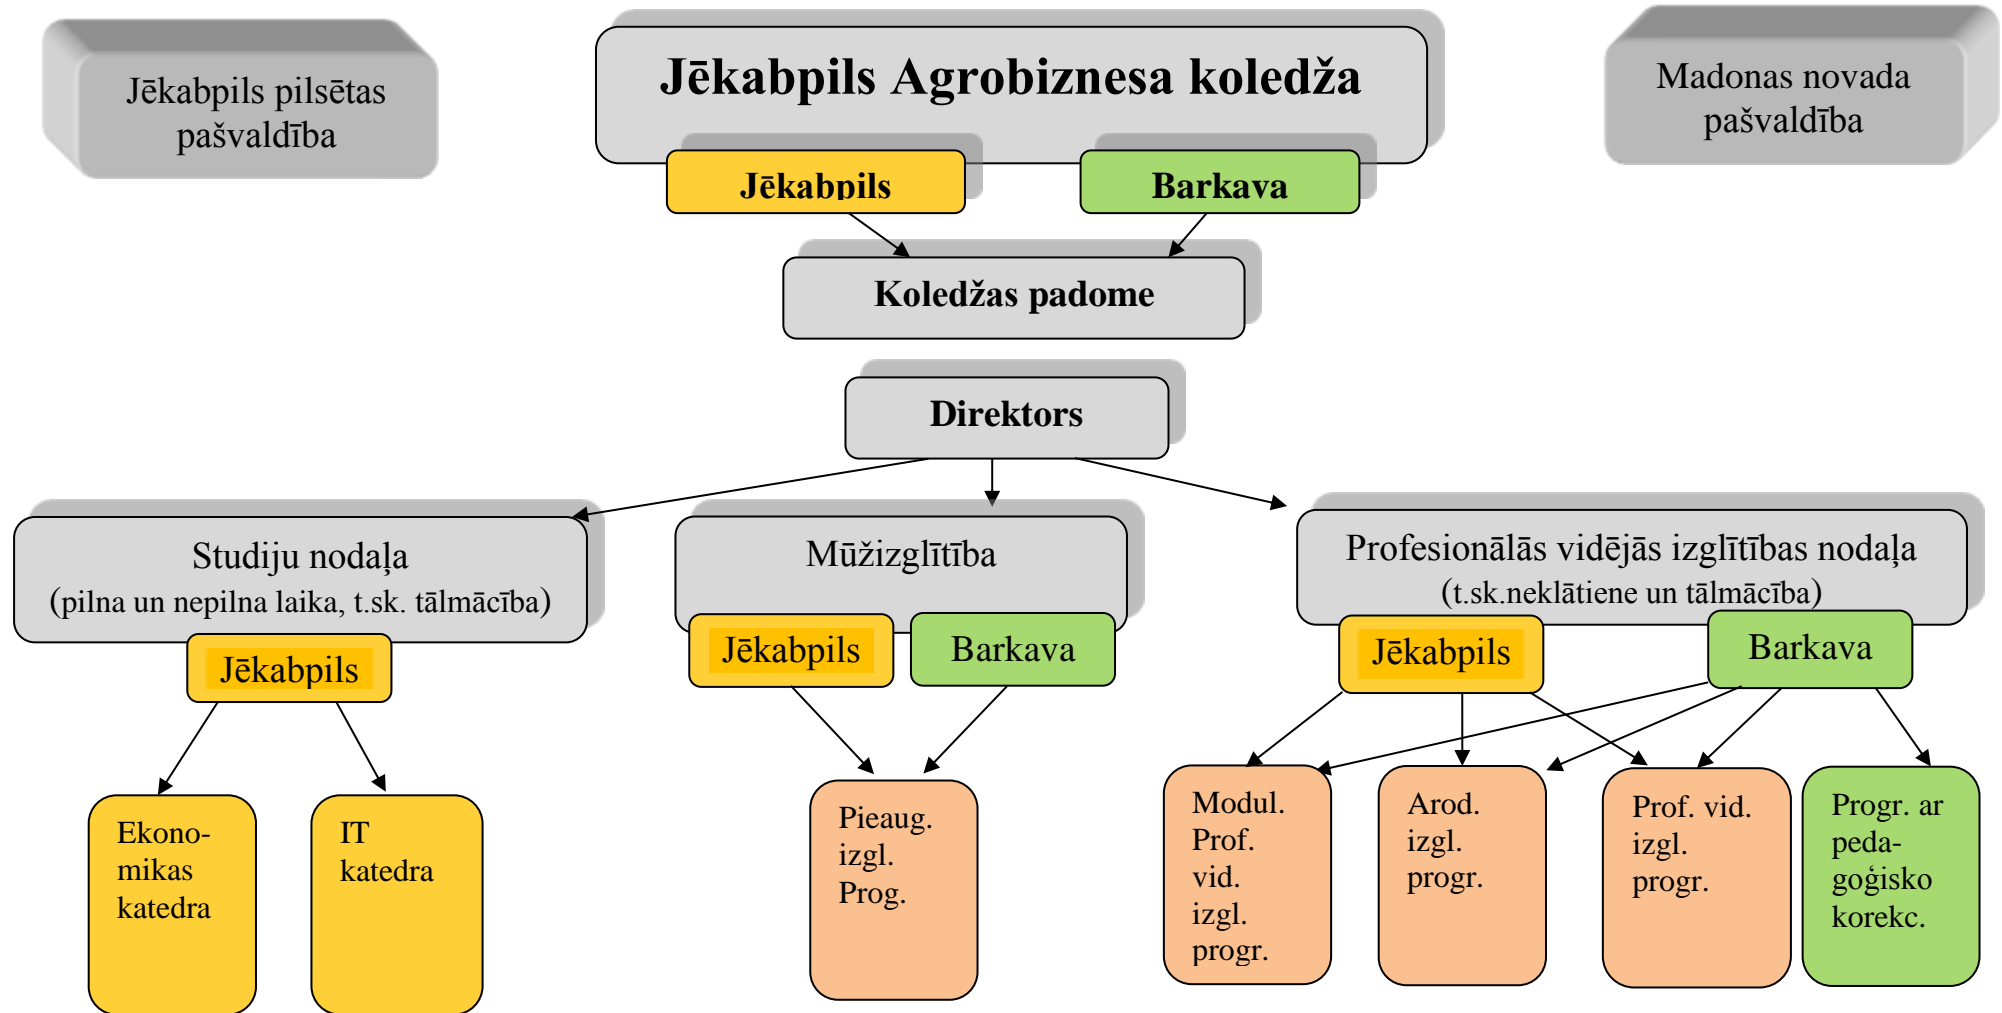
Jēkabpils pilsētas pašvaldība

Jēkabpils Agrobiznesa koledža

Madonas novada pašvaldība

Jēkabpils

Barkava

Koledžas padome

Direktors

Studiju nodaļa
(pilna un nepilna laika, t.sk. tālmācība)

Jēkabpils

Ekono-mikas katedra

IT katedra

Mūžizglītība

Jēkabpils

Barkava

Pieaug. izgl. Prog.

Profesionālās vidējās izglītības nodaļa
(t.sk.neklātiene un tālmācība)

Jēkabpils

Barkava

Modul. Prof. vid. izgl. progr.

Arod. izgl. progr.

Prof. vid. izgl. progr.

Progr. ar peda-goģisko korekc.